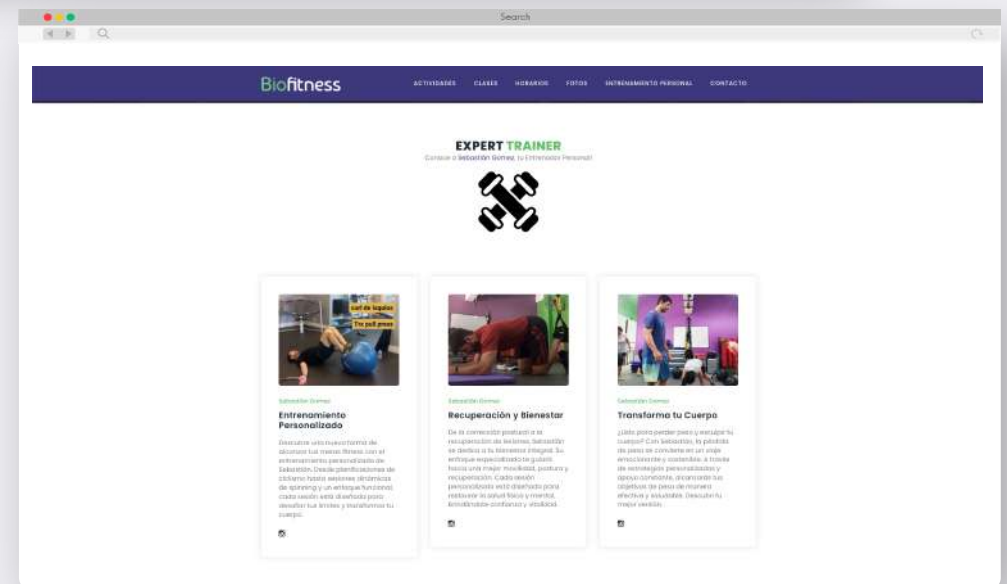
Search

Biofitness ACTIVIDADES CLASES HORARIOS FOTOS ENTRENAMIENTO PERSONAL CONTACTO

EXPERT TRAINER
Conoce a Sebastián Gomez, tu Entrenador Personal

curl de isquios
Trx pull press

Sebastián Gomez
Entrenamiento Personalizado
Descubre una nueva forma de alcanzar tus metas fitness con el entrenamiento personalizado de Sebastián. Desde planificaciones de ciclismo hasta sesiones dinámicas de spinning y un enfoque funcional, cada sesión está diseñada para desafiar tus límites y transformar tu cuerpo.

Sebastián Gomez
Recuperación y Bienestar
De la corrección postural a la recuperación de lesiones, Sebastián se dedica a tu bienestar integral. Su enfoque especializado te guiará hacia una mejor movilidad, postura y recuperación. Cada sesión personalizada está diseñada para restaurar tu salud física y mental, brindándote confianza y vitalidad.

Sebastián Gomez
Transforma tu Cuerpo
¿Listo para perder peso y esculpir tu cuerpo? Con Sebastián, la pérdida de peso se convierte en un viaje emocionante y sostenible. A través de estrategias personalizadas y apoyo constante, alcanzarás tus objetivos de peso de manera efectiva y saludable. Descubre tu mejor versión.